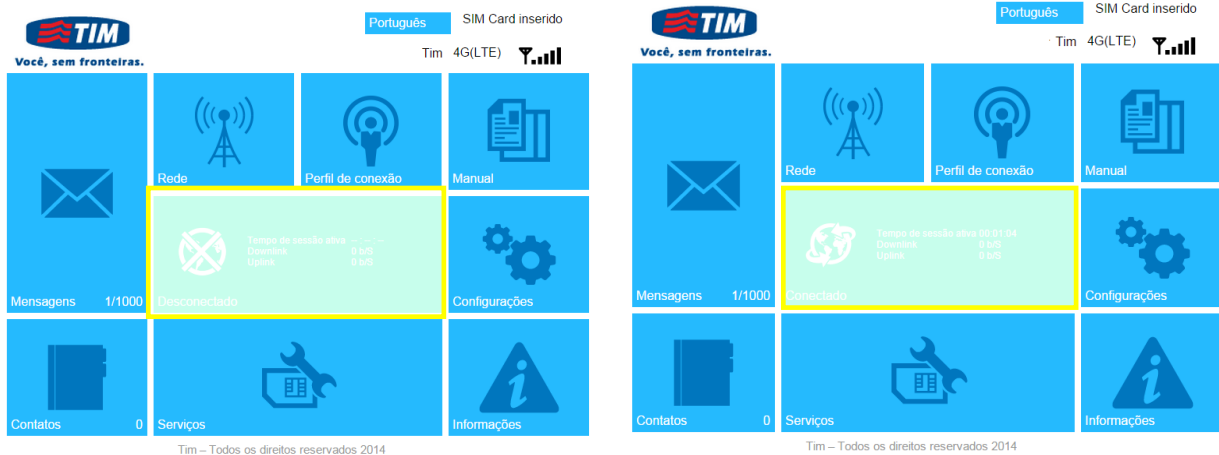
TIM
Você, sem fronteiras.

Português
SIM Card inserido
Tim 4G(LTE)

Mensagens 1/1000
Rede
Perfil de conexão
Manual
Tempo de sessão ativa -- -- --
Downlink 0 b/S
Uplink 0 b/S
Desconectado
Configurações
Contatos 0
Serviços
Informações

Tim – Todos os direitos reservados 2014

TIM
Você, sem fronteiras.

Português
SIM Card inserido
Tim 4G(LTE)

Mensagens 1/1000
Rede
Perfil de conexão
Manual
Tempo de sessão ativa 00:01:04
Downlink 0 b/S
Uplink 0 b/S
Conectado
Configurações
Contatos 0
Serviços
Informações

Tim – Todos os direitos reservados 2014